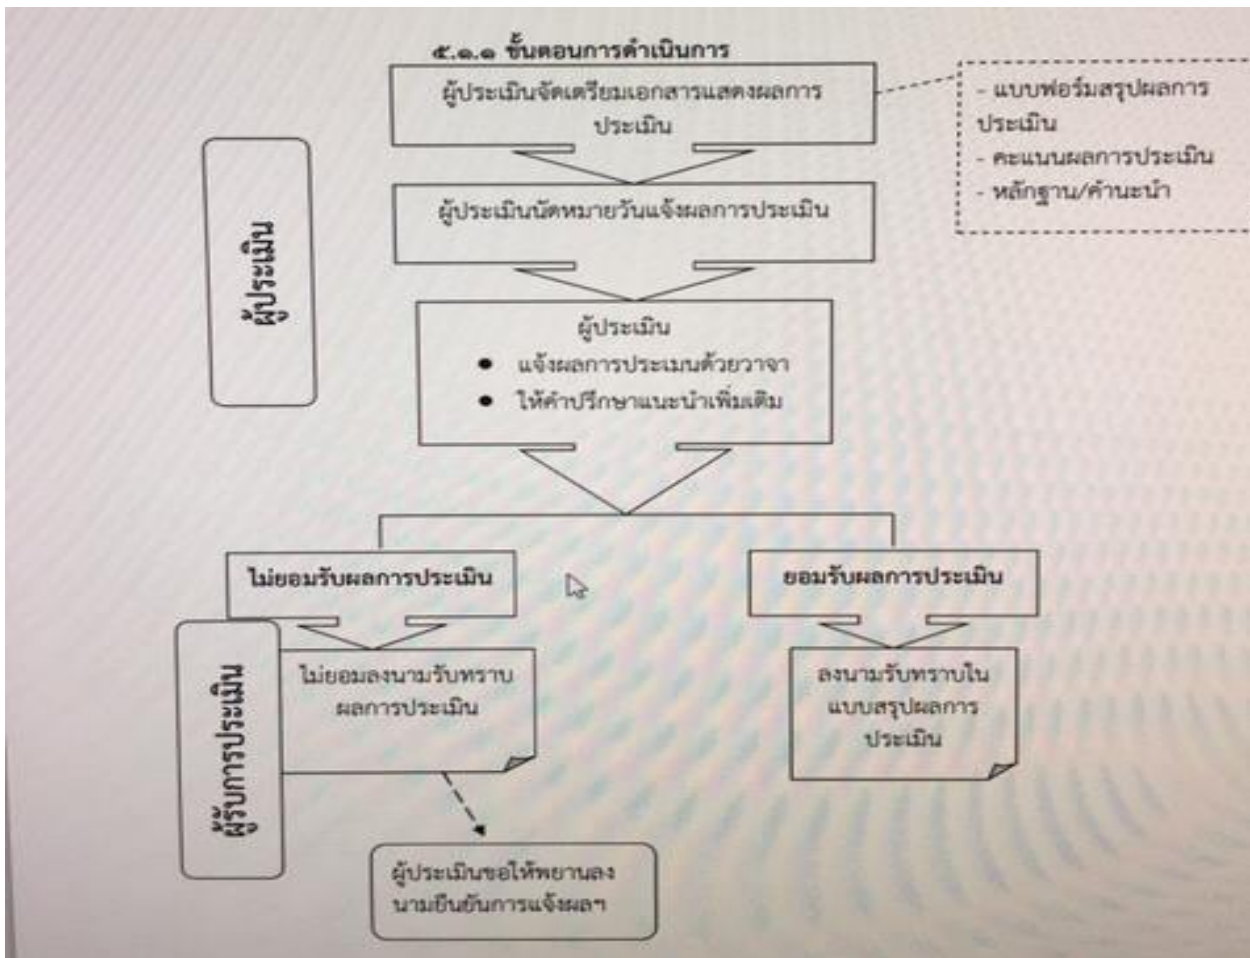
๕.๑.๑ ขั้นตอนการดำเนินการ

ผู้ประเมินจัดเตรียมเอกสารแสดงผลการประเมิน

- แบบฟอร์มสรุปผลการประเมิน
- คะแนนผลการประเมิน
- หลักฐาน/คำแนะนำ

ผู้ประเมิน

ผู้ประเมินนัดหมายวันแจ้งผลการประเมิน

ผู้ประเมิน
- แจ้งผลการประเมนด้วยวาจา
- ให้คำปรึกษาแนะนำเพิ่มเติม

ไม่ยอมรับผลการประเมิน

ยอมรับผลการประเมิน

ผู้รับการประเมิน

ไม่ยอมลงนามรับทราบผลการประเมิน

ลงนามรับทราบในแบบสรุปผลการประเมิน

ผู้ประเมินขอให้พยานลงนามยืนยันการแจ้งผลฯ